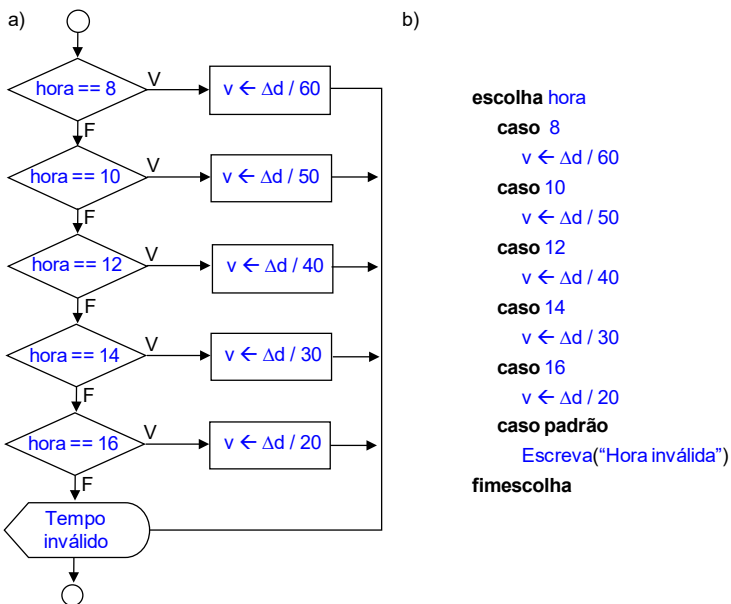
a)

hora == 8
V
$v \leftarrow \Delta d / 60$
F
hora == 10
V
$v \leftarrow \Delta d / 50$
F
hora == 12
V
$v \leftarrow \Delta d / 40$
F
hora == 14
V
$v \leftarrow \Delta d / 30$
F
hora == 16
V
$v \leftarrow \Delta d / 20$
F
Tempo inválido

b)

**escolha** hora
**caso** 8
$v \leftarrow \Delta d / 60$
**caso** 10
$v \leftarrow \Delta d / 50$
**caso** 12
$v \leftarrow \Delta d / 40$
**caso** 14
$v \leftarrow \Delta d / 30$
**caso** 16
$v \leftarrow \Delta d / 20$
**caso padrão**
Escreva("Hora inválida")
**fimescolha**